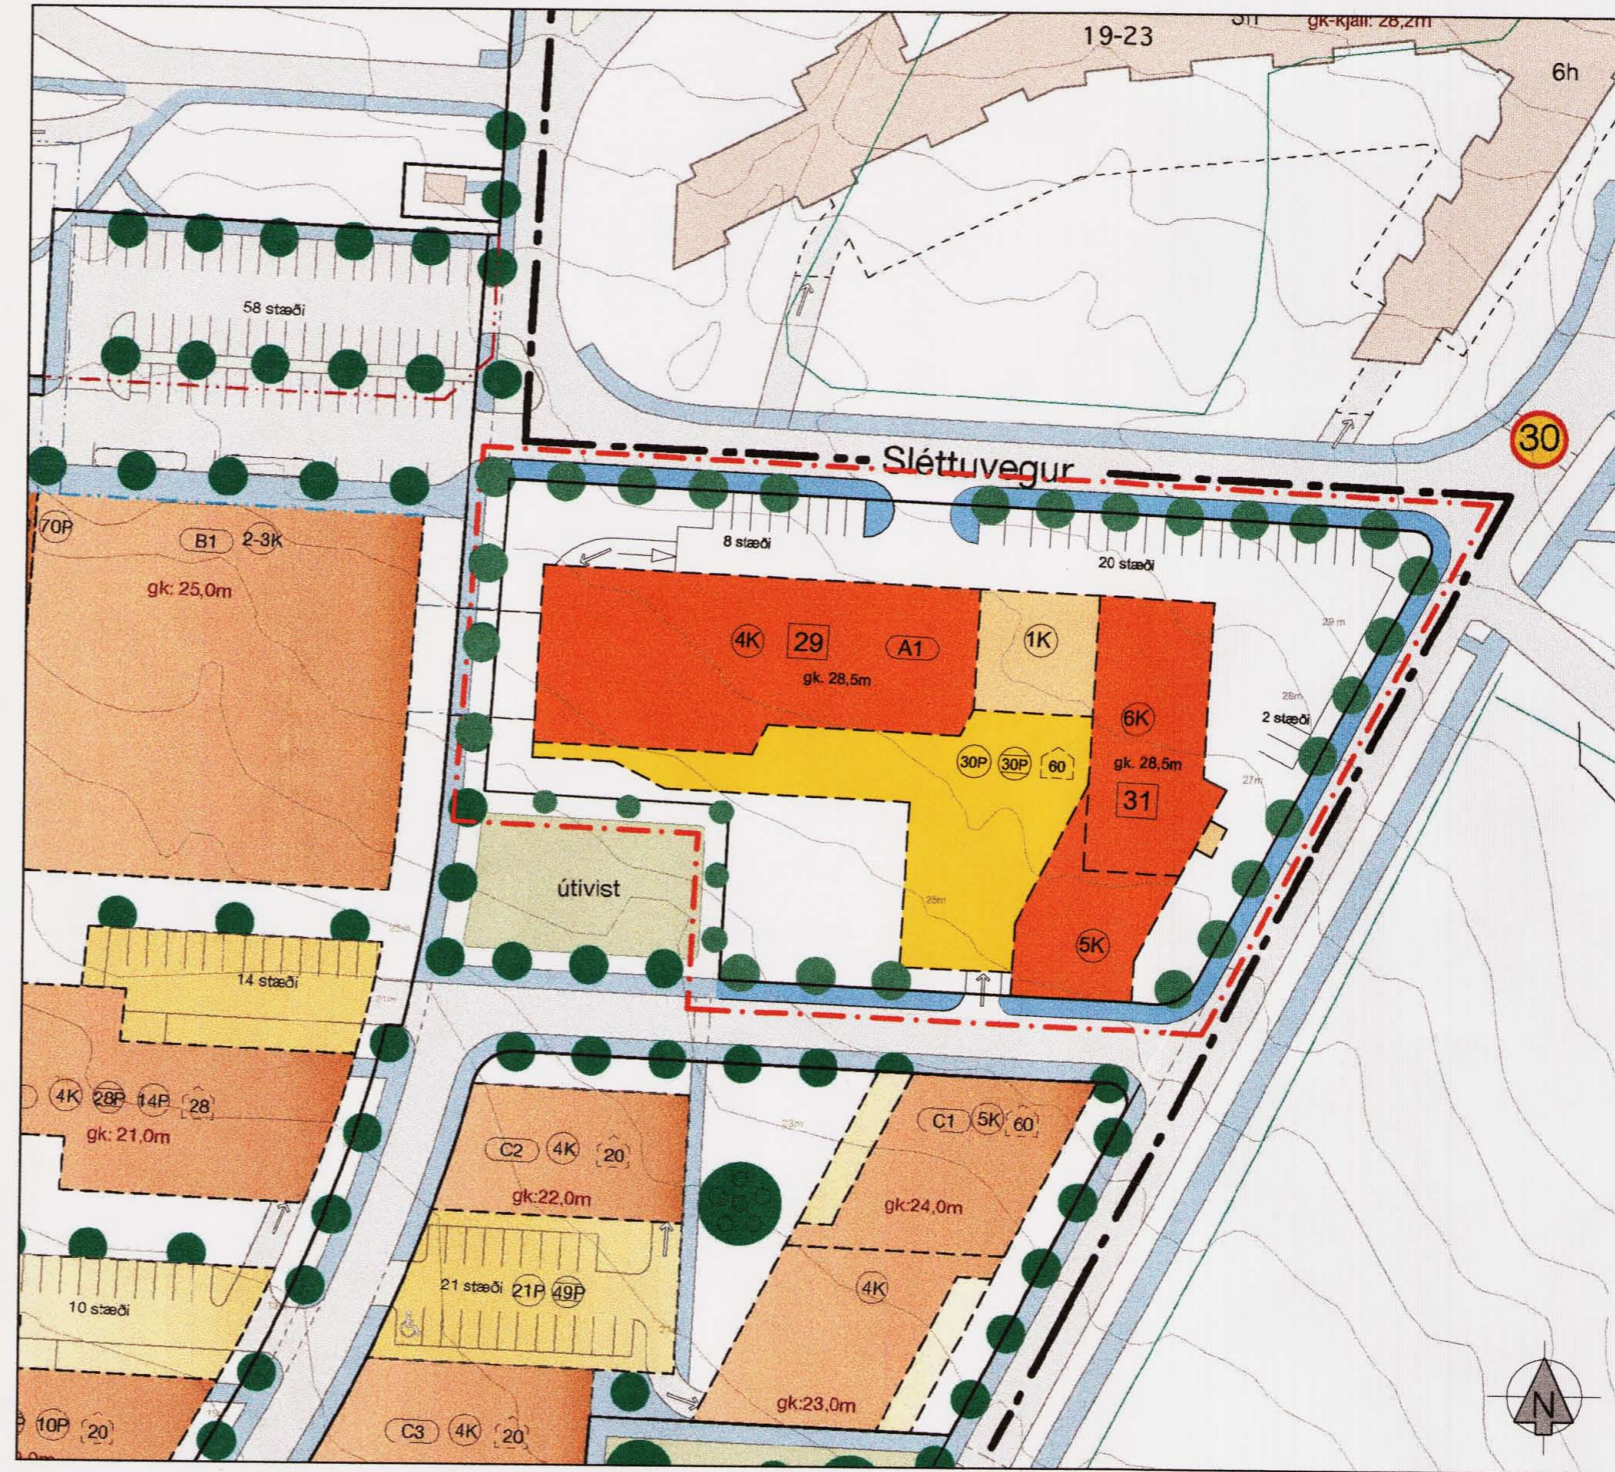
19-23

gk-kjall: 28,2m

6h

58 stæði

Sléttuvegur

30

70P

B1

2-3K

gk: 25,0m

8 stæði

20 stæði

4K

29

A1

gk. 28,5m

1K

29 m

6K

28m

2 stæði

30P

30P

60

gk. 28,5m

31

27m

útivist

25m

5K

14 stæði

4K

28P

14P

28

gk: 21,0m

C2

4K

20

gk:22,0m

C1

5K

60

gk:24,0m

21 stæði

21P

49P

10 stæði

4K

gk:23,0m

10P

20

C3

4K

20

N